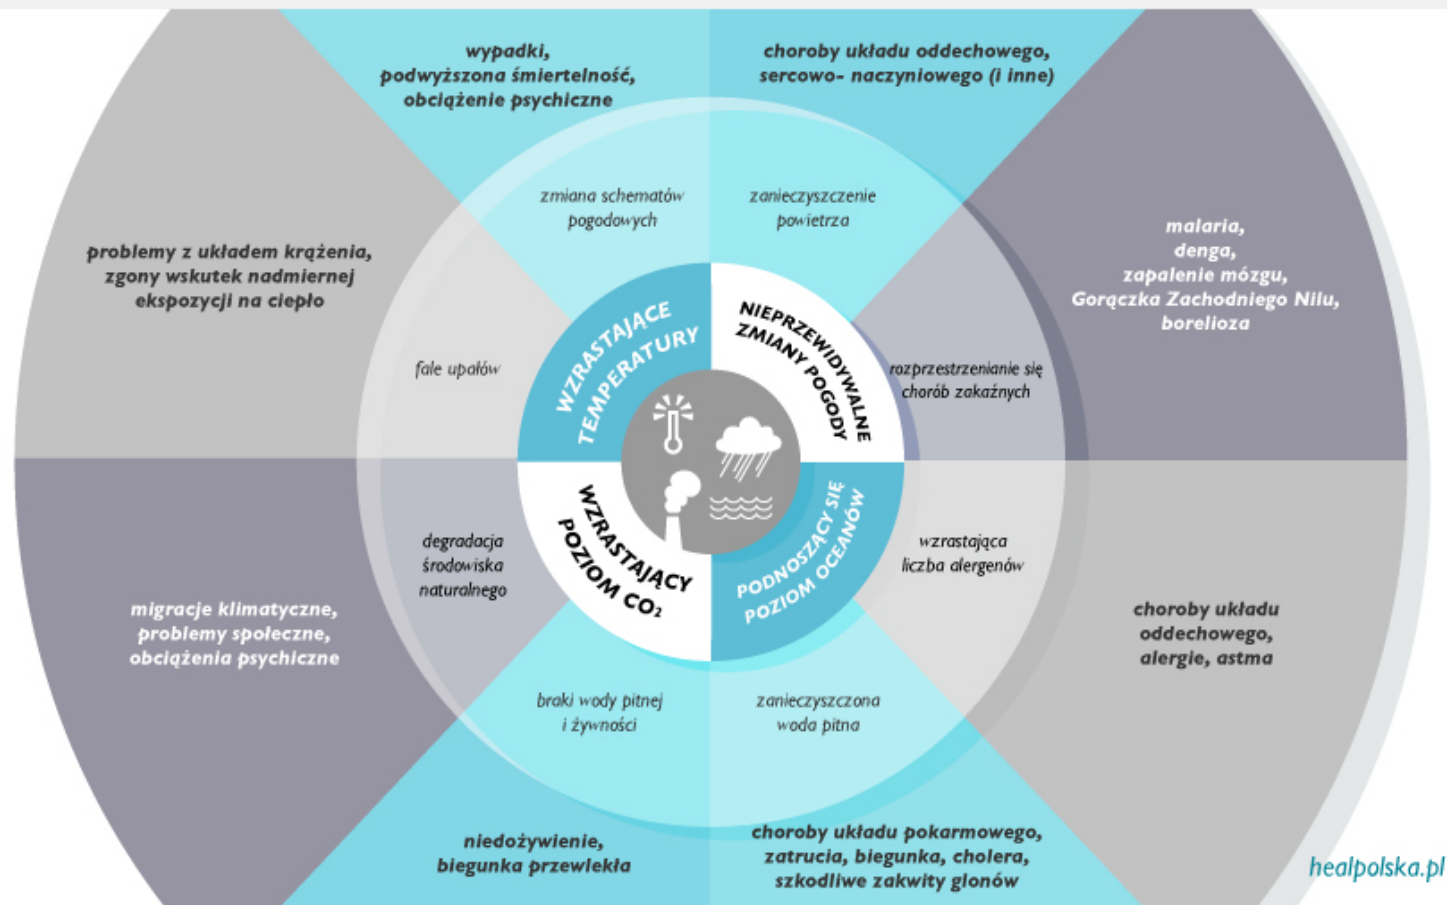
wypadki, podwyższona śmiertelność, obciążenie psychiczne

choroby układu oddechowego, sercowo- naczyniowego (i inne)

problemy z układem krążenia, zgony wskutek nadmiernej ekspozycji na ciepło

zmiana schematów pogodowych

zanieczyszczenie powietrza

malaria, denga, zapalenie mózgu, Gorączka Zachodniego Nilu, borelioza

fale upałów

WZRASTAJĄCE TEMPERATURY

NIEPRZEWIDYWALNE ZMIANY POGODY

rozprzestrzenianie się chorób zakaźnych

degradacja środowiska naturalnego

WZRASTAJĄCY POZIOM $CO_2$

PODNOSZĄCY SIĘ POZIOM OCEANÓW

wzrastająca liczba alergenów

migracje klimatyczne, problemy społeczne, obciążenia psychiczne

choroby układu oddechowego, alergie, astma

braki wody pitnej i żywności

zanieczyszczona woda pitna

niedożywienie, biegunka przewlekła

choroby układu pokarmowego, zatrucia, biegunka, cholera, szkodliwe zakwity glonów

healpolska.pl